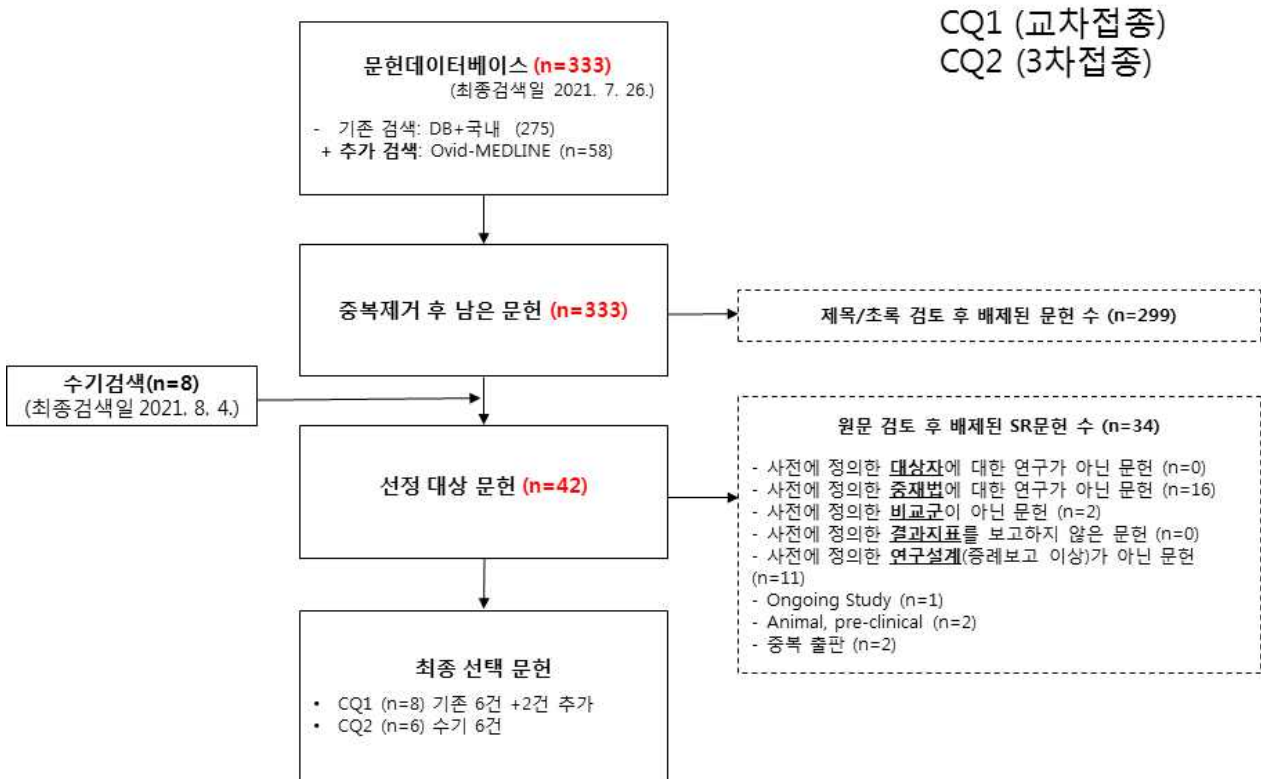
CQ1 (교차접종)
CQ2 (3차접종)

문헌데이터베이스 (n=333)
(최종검색일 2021. 7. 26.)

- 기존 검색: DB+국내 (275)
+ 추가 검색: Ovid-MEDLINE (n=58)

중복제거 후 남은 문헌 (n=333)

제목/초록 검토 후 배제된 문헌 수 (n=299)

수기검색(n=8)
(최종검색일 2021. 8. 4.)

선정 대상 문헌 (n=42)

원문 검토 후 배제된 SR문헌 수 (n=34)

- 사전에 정의한 대상자에 대한 연구가 아닌 문헌 (n=0)
- 사전에 정의한 중재법에 대한 연구가 아닌 문헌 (n=16)
- 사전에 정의한 비교군이 아닌 문헌 (n=2)
- 사전에 정의한 결과지표를 보고하지 않은 문헌 (n=0)
- 사전에 정의한 연구설계(증례보고 이상)가 아닌 문헌 (n=11)
- Ongoing Study (n=1)
- Animal, pre-clinical (n=2)
- 중복 출판 (n=2)

최종 선택 문헌

• CQ1 (n=8) 기존 6건 +2건 추가
• CQ2 (n=6) 수기 6건